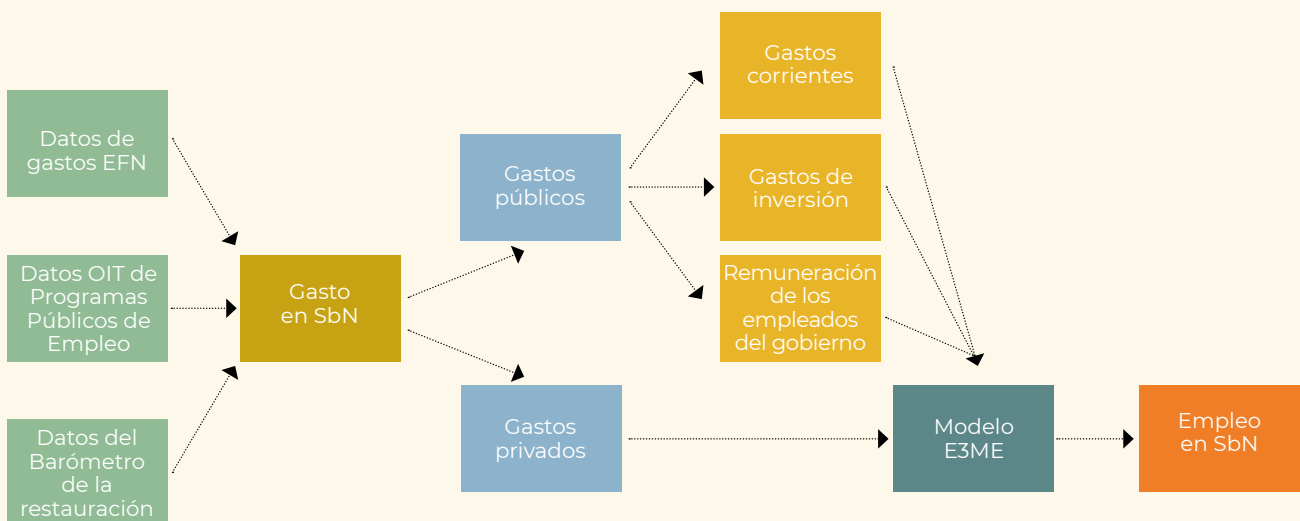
Datos de gastos EFN

Datos OIT de Programas Públicos de Empleo

Datos del Barómetro de la restauración

Gasto en SbN

Gastos públicos

Gastos privados

Gastos corrientes

Gastos de inversión

Remuneración de los empleados del gobierno

Modelo E3ME

Empleo en SbN